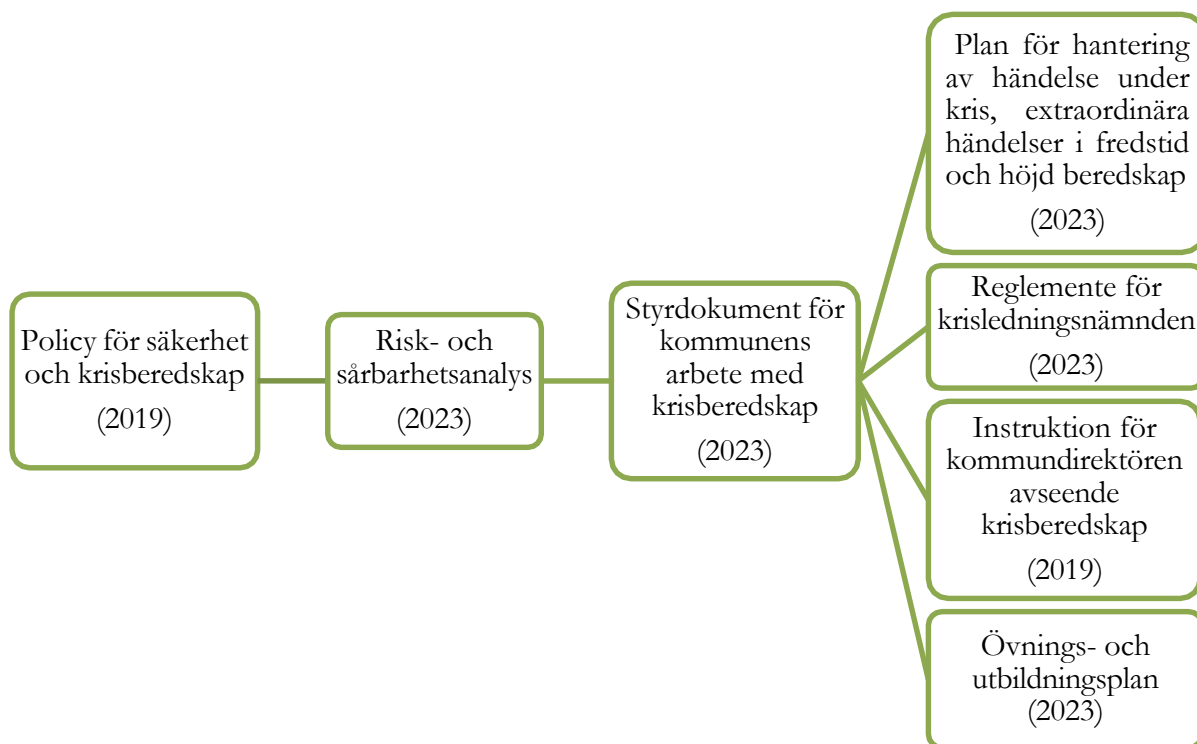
Policy för säkerhet och krisberedskap
(2019)

Risk- och sårbarhetsanalys
(2023)

Styrdokument för kommunens arbete med krisberedskap
(2023)

Plan för hantering av händelse under kris, extraordinära händelser i fredstid och höjd beredskap
(2023)

Reglemente för krisledningsnämnden
(2023)

Instruktion för kommundirektören avseende krisberedskap
(2019)

Övnings- och utbildningsplan
(2023)